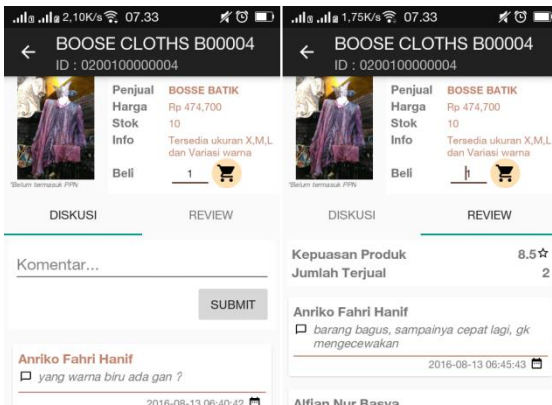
2,10K/s 07.33

BOOSE CLOTHS B00004
ID : 0200100000004

Penjual BOSSE BATIK
Harga Rp 474,700
Stok 10
Info Tersedia ukuran X,M,L dan Variasi warna

*Belum termasuk PPN

Beli 1

DISKUSI REVIEW

Komentar...

SUBMIT

Anriko Fahri Hanif
yang warna biru ada gan ?
2016-08-13 06:40:42

1,75K/s 07.33

BOOSE CLOTHS B00004
ID : 0200100000004

Penjual BOSSE BATIK
Harga Rp 474,700
Stok 10
Info Tersedia ukuran X,M,L dan Variasi warna

*Belum termasuk PPN

Beli 1

DISKUSI REVIEW

Kepuasan Produk 8.5☆
Jumlah Terjual 2

Anriko Fahri Hanif
barang bagus, sampainya cepat lagi, gk mengecewakan
2016-08-13 06:45:43

Alfian Nur Basya